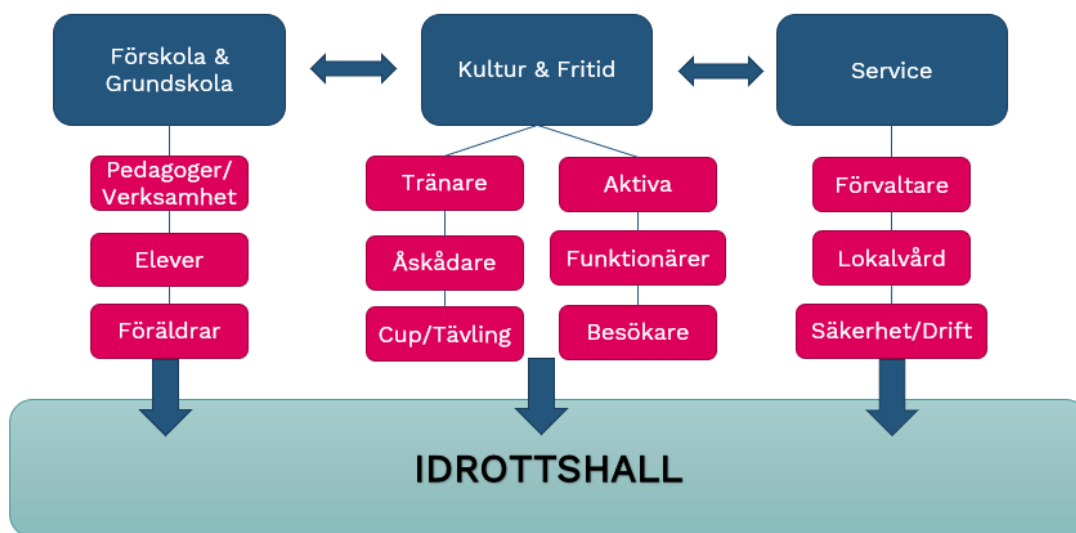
Förskola & Grundskola

Kultur & Fritid

Service

Pedagoger/ Verksamhet

Elever

Föräldrar

Tränare

Åskådare

Cup/Tävling

Aktiva

Funktionärer

Besökare

Förvaltare

Lokalvård

Säkerhet/Drift

IDROTTSHALL